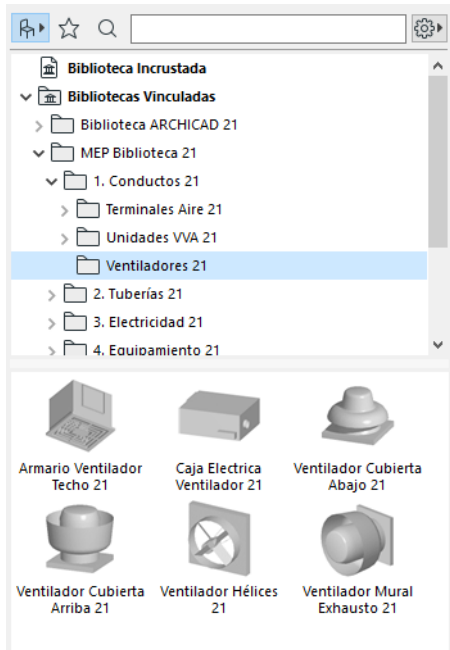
Biblioteca Incrustada
Bibliotecas Vinculadas
Biblioteca ARCHICAD 21
MEP Biblioteca 21
1. Conductos 21
Terminales Aire 21
Unidades VVA 21
Ventiladores 21
2. Tuberías 21
3. Electricidad 21
4. Equipamiento 21

Armario Ventilador Techo 21

Caja Electrica Ventilador 21

Ventilador Cubierta Abajo 21

Ventilador Cubierta Arriba 21

Ventilador Hélices 21

Ventilador Mural Exhausto 21